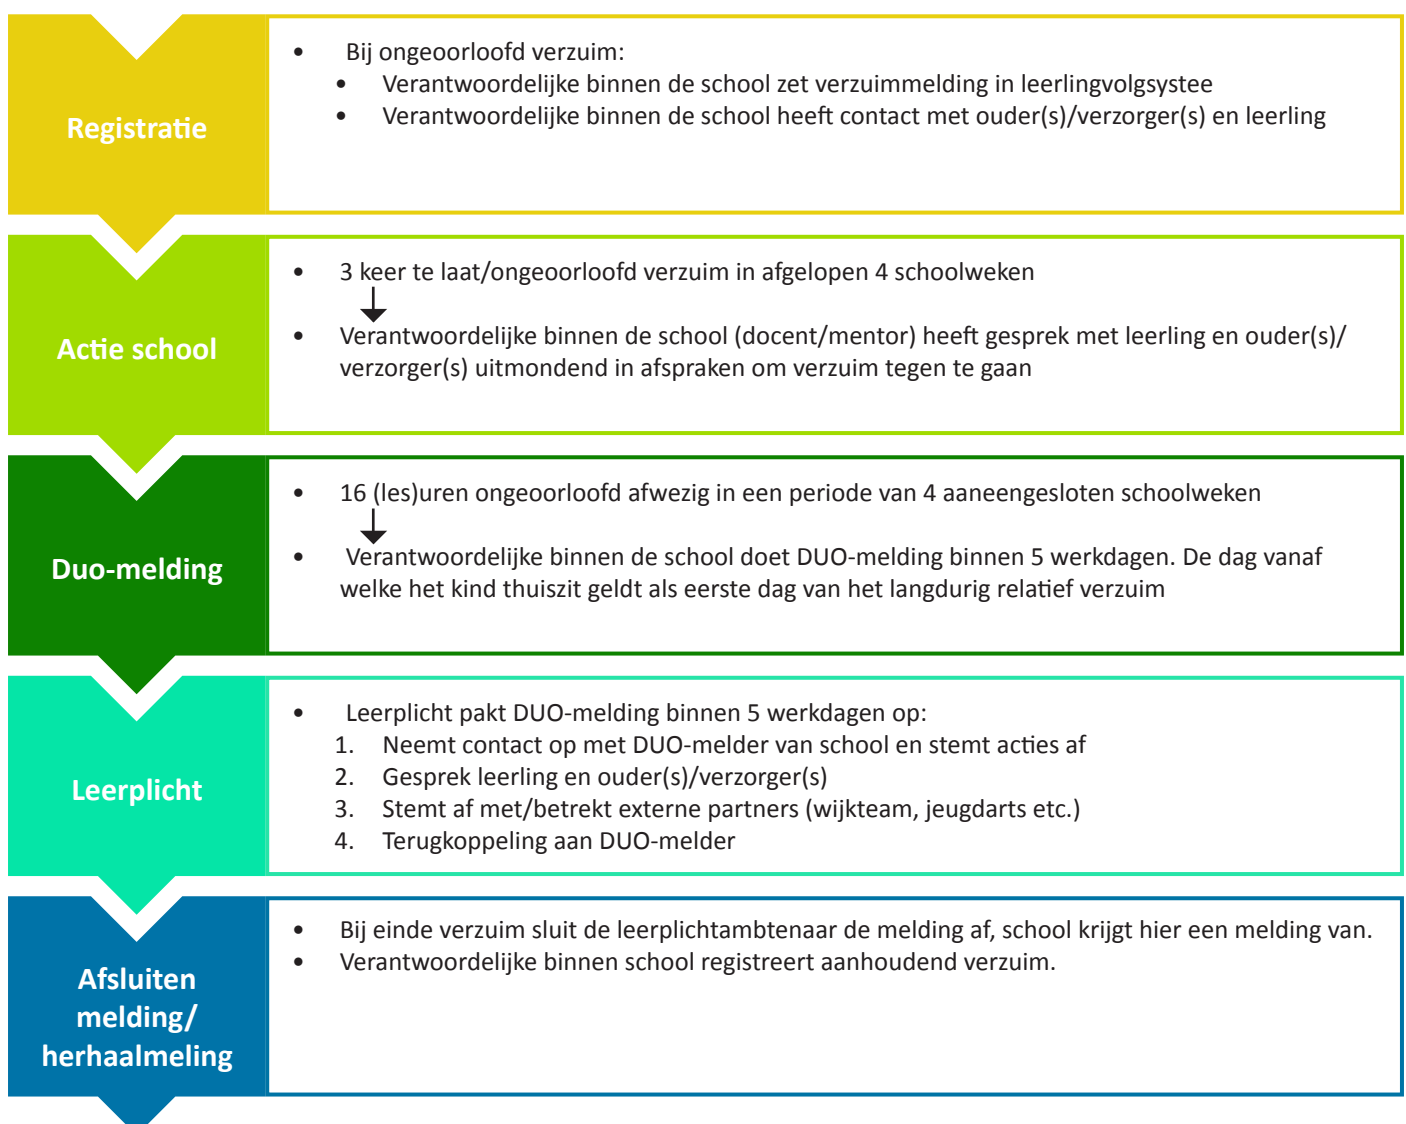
Registratie

- Bij ongeoorloofd verzuim:
  - Verantwoordelijke binnen de school zet verzuimmelding in leerlingvolgsystee
  - Verantwoordelijke binnen de school heeft contact met ouder(s)/verzorger(s) en leerling

Actie school

- 3 keer te laat/ongeoorloofd verzuim in afgelopen 4 schoolweken
- Verantwoordelijke binnen de school (docent/mentor) heeft gesprek met leerling en ouder(s)/ verzorger(s) uitmondend in afspraken om verzuim tegen te gaan

Duo-melding

- 16 (les)uren ongeoorloofd afwezig in een periode van 4 aaneengesloten schoolweken
- Verantwoordelijke binnen de school doet DUO-melding binnen 5 werkdagen. De dag vanaf welke het kind thuiszit geldt als eerste dag van het langdurig relatief verzuim

Leerplicht

- Leerplicht pakt DUO-melding binnen 5 werkdagen op:
  1. Neemt contact op met DUO-melder van school en stemt acties af
  2. Gesprek leerling en ouder(s)/verzorger(s)
  3. Stemt af met/betrekt externe partners (wijkteam, jeugdarts etc.)
  4. Terugkoppeling aan DUO-melder

Afsluiten melding/ herhaalmeling

- Bij einde verzuim sluit de leerplichtambtenaar de melding af, school krijgt hier een melding van.
- Verantwoordelijke binnen school registreert aanhoudend verzuim.